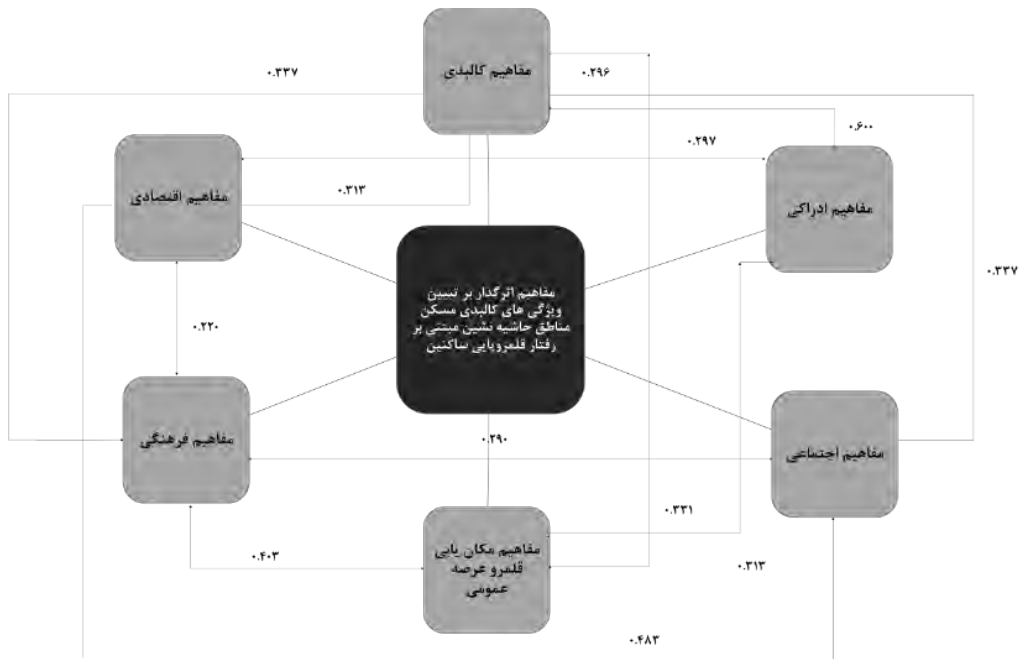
مفاهیم کالبدی

۰.۳۳۷

۰.۲۹۶

۰.۶۰۰

۰.۲۹۷

مفاهیم اقتصادی

۰.۳۱۳

مفاهیم ادراکی

مفاهیم اثرگذار بر تبیین ویژگی های کالبدی مسکن مناطق حاشیه نشین مبتنی بر رفتار قلمرویایی ساکنین

۰.۳۳۷

۰.۲۲۰

مفاهیم فرهنگی

۰.۲۹۰

مفاهیم اجتماعی

۰.۳۳۱

۰.۴۰۳

مفاهیم مکان یابی قلمرو عرصه عمومی

۰.۳۱۳

۰.۴۸۳